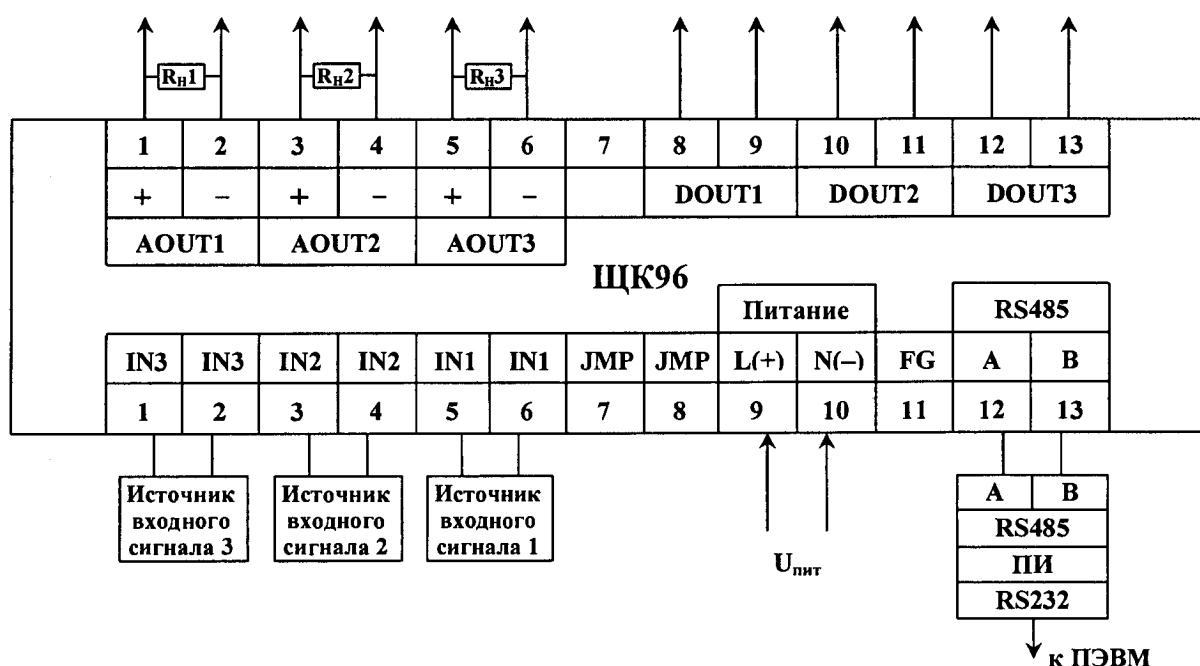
$R_н1$ $R_н2$ $R_н3$

| 1 | 2 | 3 | 4 | 5 | 6 | 7 | 8 | 9 | 10 | 11 | 12 | 13 |
|---|---|---|---|---|---|---|---|---|---|---|---|---|
| + | – | + | – | + | – | | DOUT1 | | DOUT2 | | DOUT3 | |
| AOUT1 | | AOUT2 | | AOUT3 | | | | | | | | |

ЩК96

| | | | | | | | | Питание | | | RS485 | |
|---|---|---|---|---|---|---|---|---|---|---|---|---|
| IN3 | IN3 | IN2 | IN2 | IN1 | IN1 | JMP | JMP | L(+) | N(–) | FG | A | B |
| 1 | 2 | 3 | 4 | 5 | 6 | 7 | 8 | 9 | 10 | 11 | 12 | 13 |

Источник входного сигнала 3

Источник входного сигнала 2

Источник входного сигнала 1

$U_{пит}$

A B
RS485
ПИ
RS232

к ПЭВМ